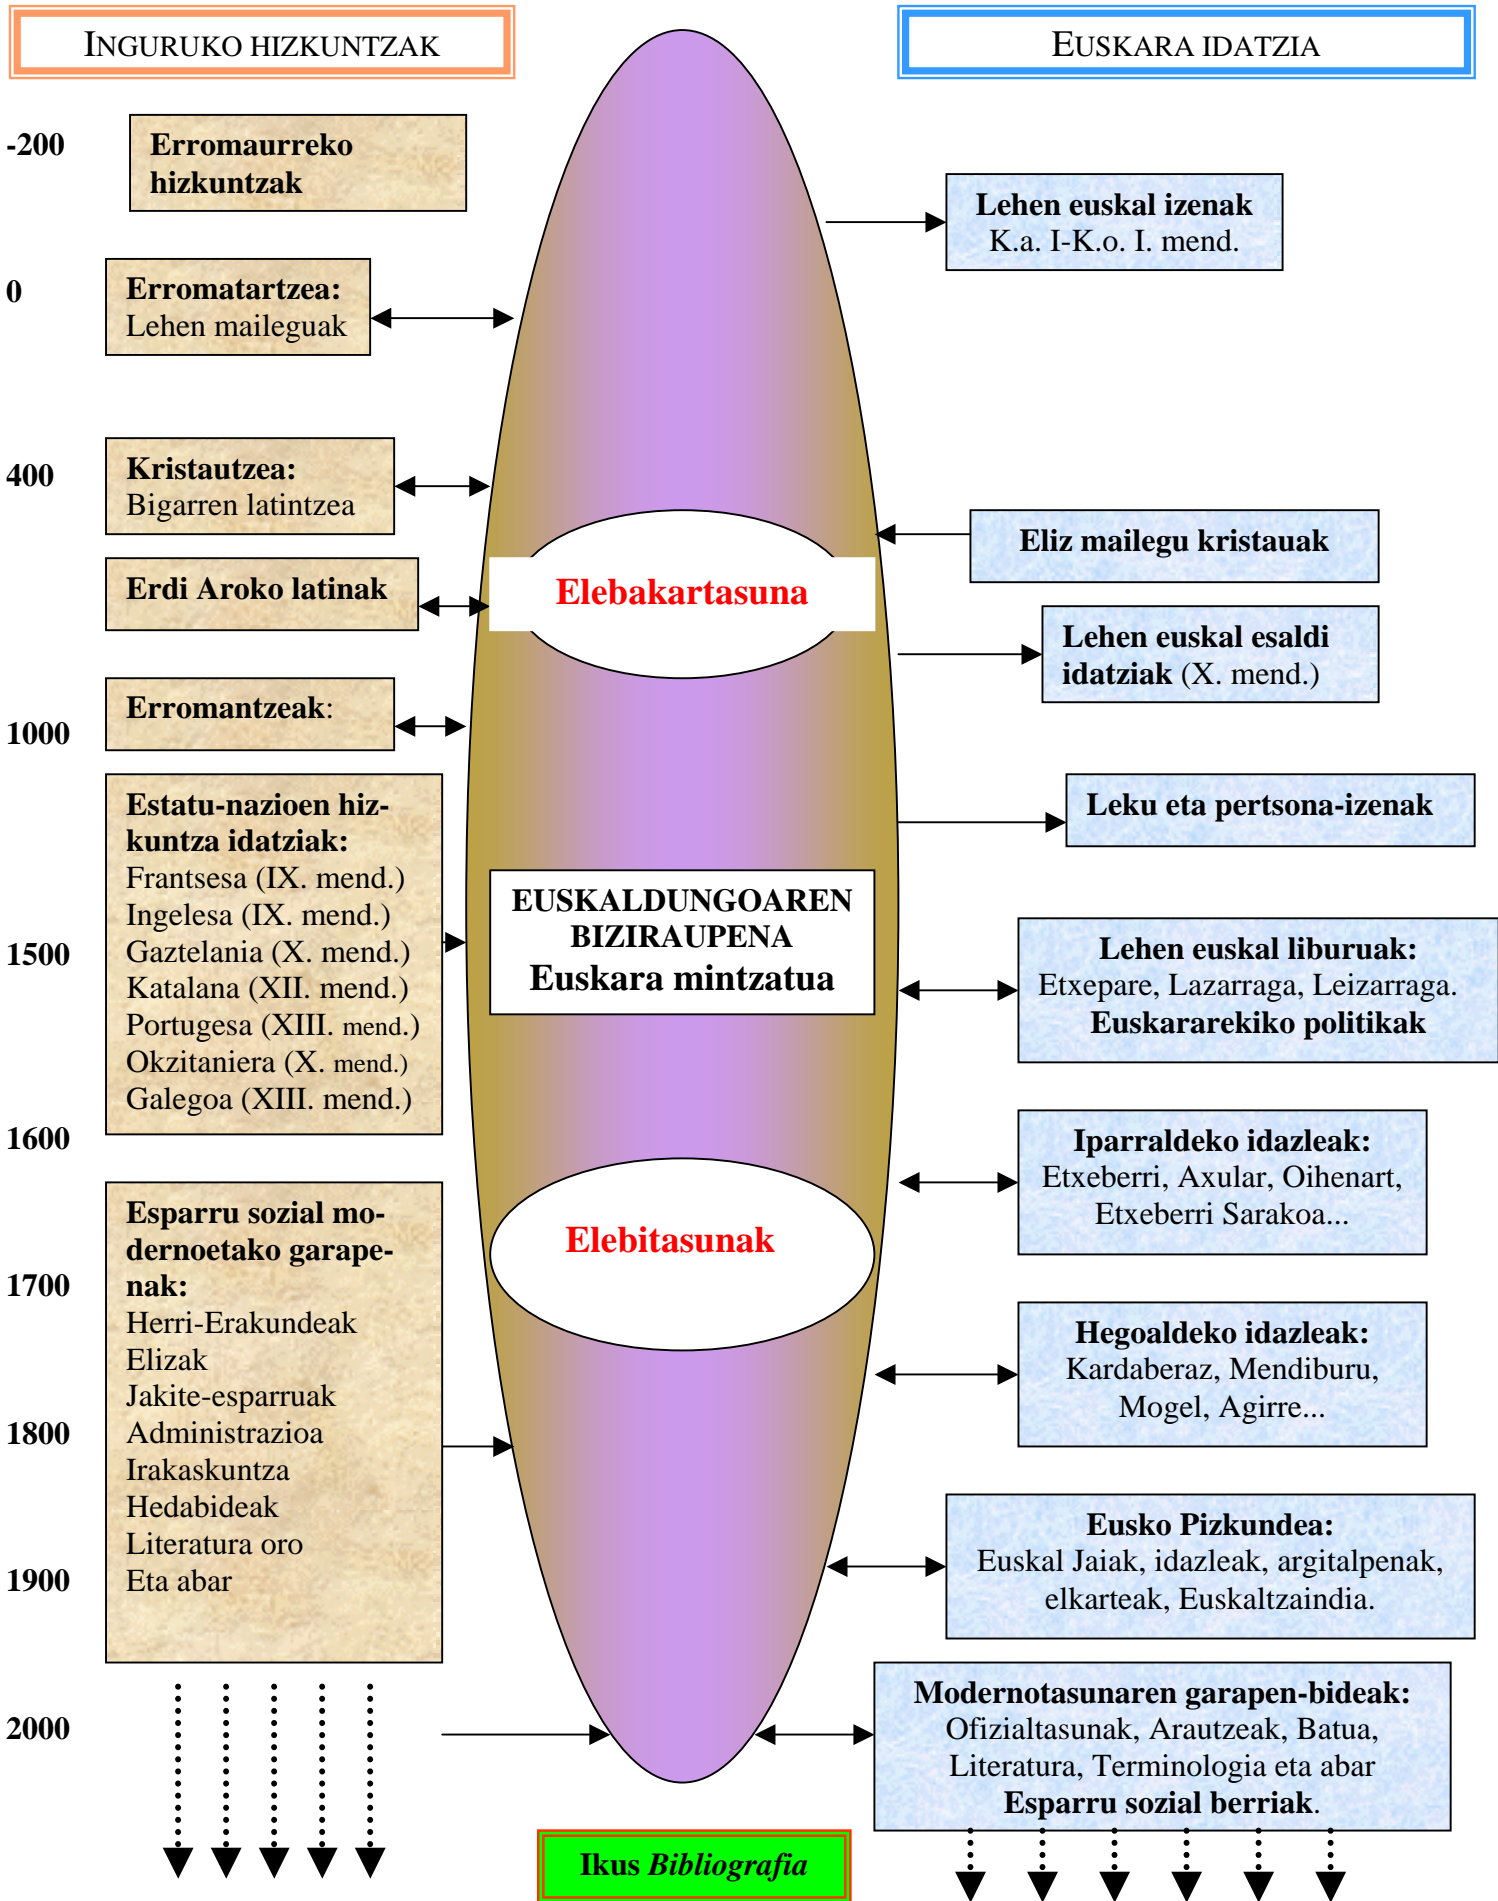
INGURUKO HIZKUNTZAK

EUSKARA IDATZIA

-200

Erromaurreko hizkuntzak

Lehen euskal izenak
K.a. I-K.o. I. mend.

0

Erromatartzea:
Lehen maileguak

400

Kristautzea:
Bigarren latintzea

Eliz mailegu kristauak

Erdi Aroko latinak

Elebakartasuna

Lehen euskal esaldi idatziak (X. mend.)

Erromantzeak:

1000

Leku eta pertsona-izenak

Estatu-nazioen hizkuntza idatziak:
Frantsesa (IX. mend.)
Ingelesa (IX. mend.)
Gaztelania (X. mend.)
Katalana (XII. mend.)
Portugesa (XIII. mend.)
Okzitaniera (X. mend.)
Galegoa (XIII. mend.)

1500

EUSKALDUNGOAREN BIZIRAUPENA
Euskara mintzatua

Lehen euskal liburuak:
Etxepare, Lazarraga, Leizarraga.
Euskararekiko politikak

1600

Iparraldeko idazleak:
Etxeberri, Axular, Oihenart, Etxeberri Sarakoa...

Esparru sozial modernoetako garapenak:
Herri-Erakundeak
Elizak
Jakite-esparruak
Administrazioa
Irakaskuntza
Hedabideak
Literatura oro
Eta abar

1700

Elebitasunak

Hegoaldeko idazleak:
Kardaberaz, Mendiburu, Mogel, Agirre...

1800

Eusko Pizkundea:
Euskal Jaiak, idazleak, argitalpenak, elkarteak, Euskaltzaindia.

1900

2000

Modernotasunaren garapen-bideak:
Ofizialtasunak, Arautzeak, Batua, Literatura, Terminologia eta abar
Esparru sozial berriak.

Ikus Bibliografia